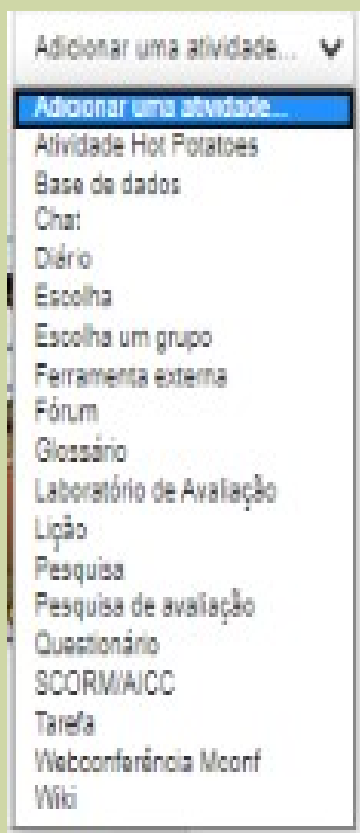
Adicionar uma atividade...

Adicionar uma atividade...
Atividade Hot Potatoes
Base de dados
Chat
Diário
Escolha
Escolha um grupo
Ferramenta externa
Fórum
Glossário
Laboratório de Avaliação
Lição
Pesquisa
Pesquisa de avaliação
Questionário
SCORM/AICC
Tarefa
Webconferência Mconf
Wiki